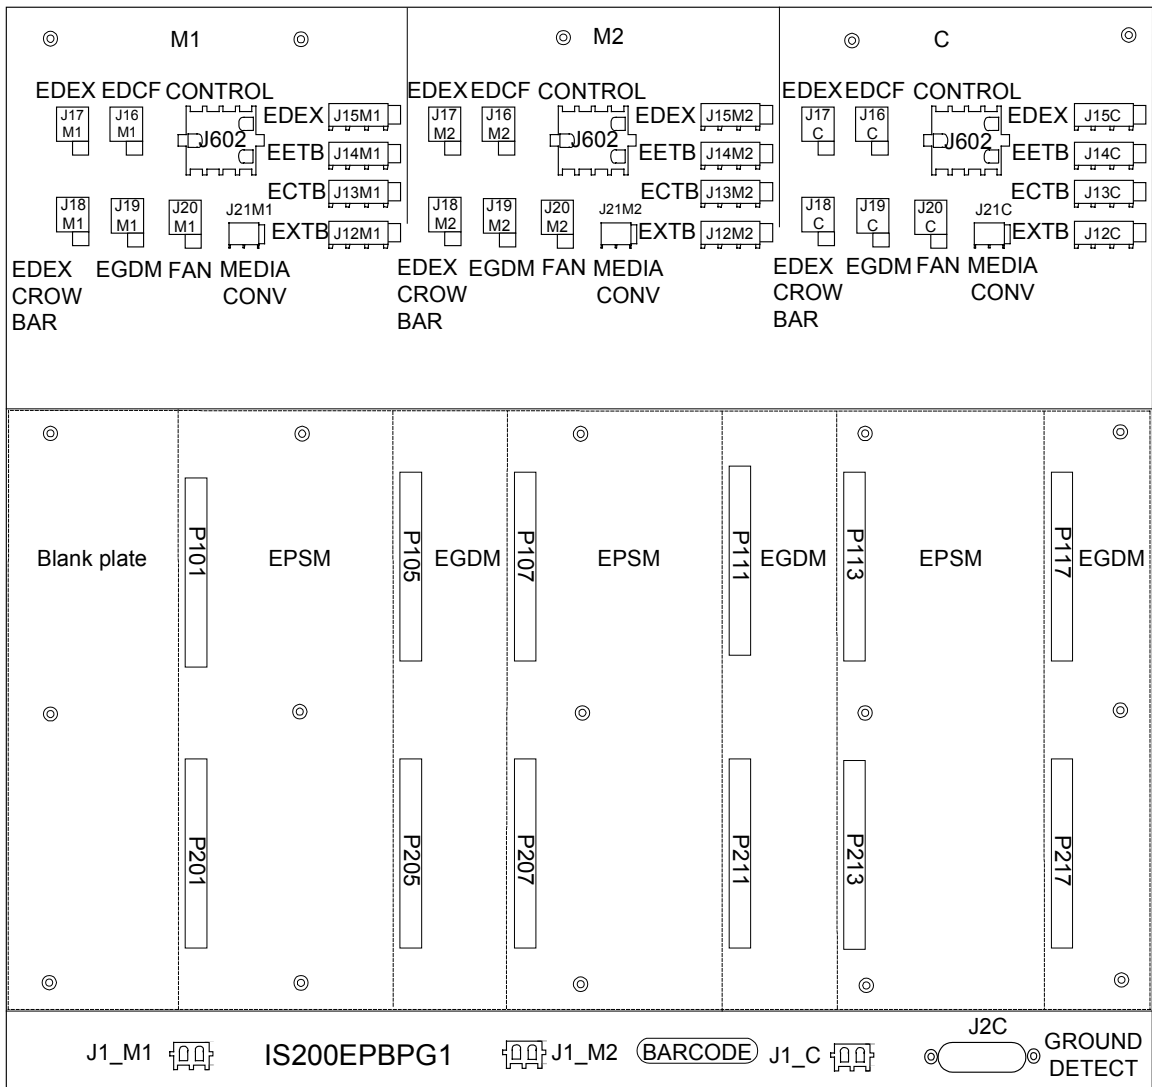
M1

EDEX EDCF CONTROL

J17 M1 J16 M1 J602 EDEX J15M1

EETB J14M1

ECTB J13M1

J18 M1 J19 M1 J20 M1 J21M1 EXTB J12M1

EDEX CROW BAR EGDM FAN MEDIA CONV

M2

EDEX EDCF CONTROL

J17 M2 J16 M2 J602 EDEX J15M2

EETB J14M2

ECTB J13M2

J18 M2 J19 M2 J20 M2 J21M2 EXTB J12M2

EDEX CROW BAR EGDM FAN MEDIA CONV

C

EDEX EDCF CONTROL

J17 C J16 C J602 EDEX J15C

EETB J14C

ECTB J13C

J18 C J19 C J20 C J21C EXTB J12C

EDEX CROW BAR EGDM FAN MEDIA CONV

Blank plate

P101 EPSM

P105 EGDM

P107 EPSM

P111 EGDM

P113 EPSM

P117 EGDM

P201

P205

P207

P211

P213

P217

J1_M1 IS200EPBPG1 J1_M2 BARCODE J1_C

J2C

GROUND DETECT